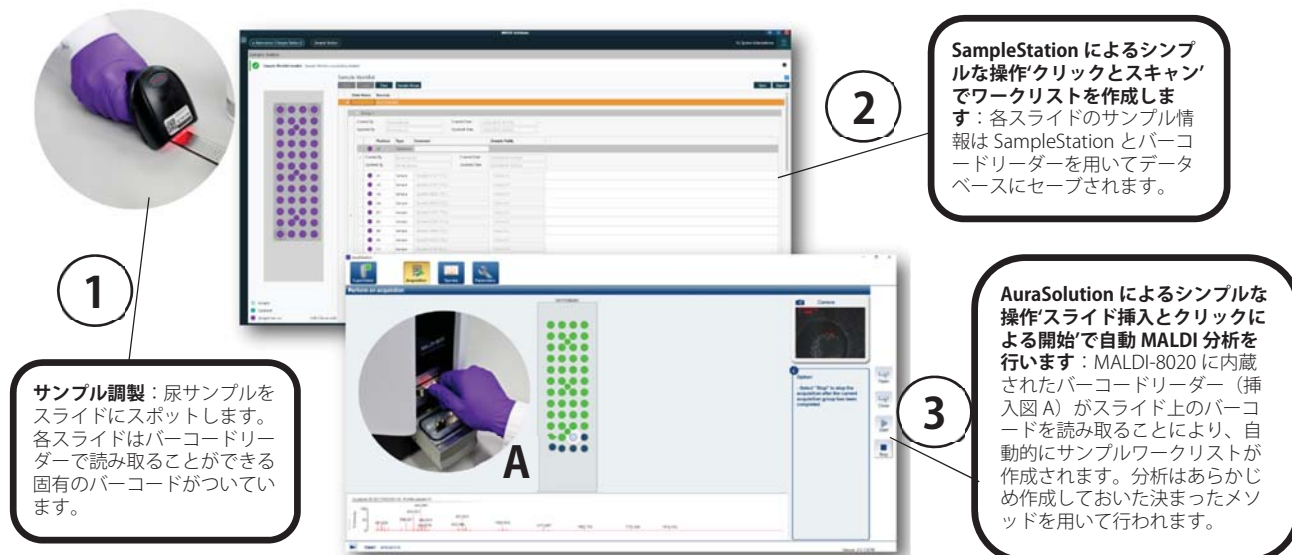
SampleStation によるシンプルな操作'クリックとスキャン'でワークリストを作成します：各スライドのサンプル情報は SampleStation とバーコードリーダーを用いてデータベースにセーブされます。

2

1

サンプル調製：尿サンプルをスライドにスポットします。各スライドはバーコードリーダーで読み取ることができる固有のバーコードがついています。

Sample Worklist

Perform an acquisition

Camera

A

3

AuraSolution によるシンプルな操作'スライド挿入とクリックによる開始'で自動 MALDI 分析を行います：MALDI-8020 に内蔵されたバーコードリーダー（挿入図 A）がスライド上のバーコードを読み取ることにより、自動的にサンプルワークリストが作成されます。分析はあらかじめ作成しておいた決まったメソッドを用いて行われます。